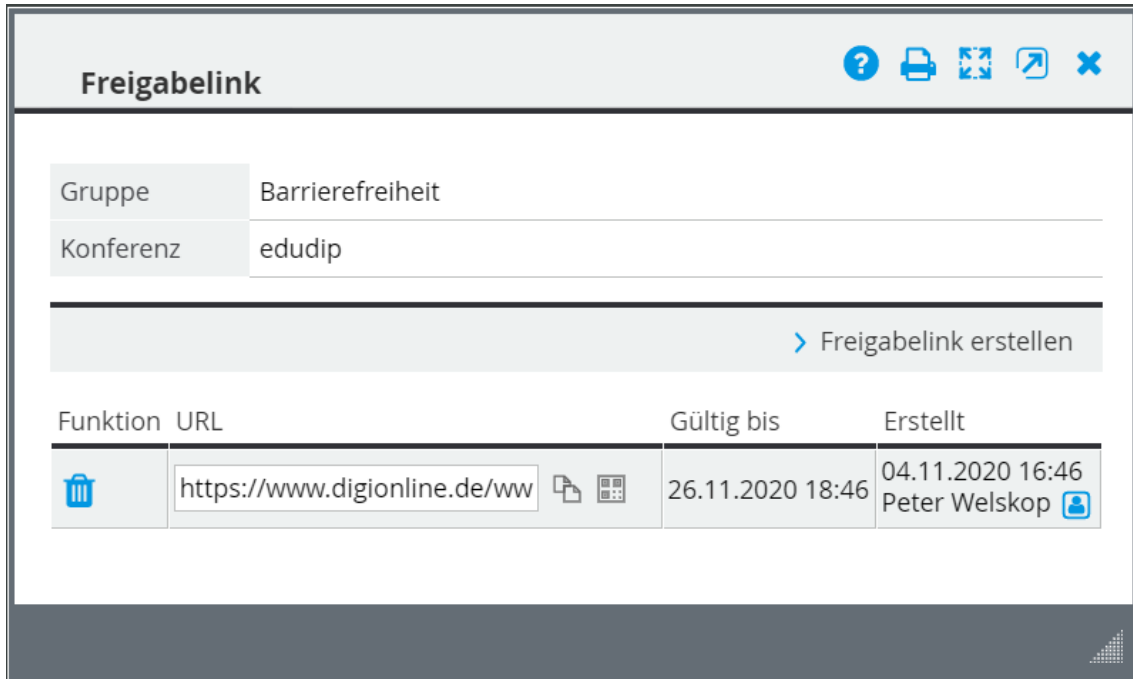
Freigabelink

| Gruppe | Barrierefreiheit |
|---|---|
| Konferenz | edudip |

> Freigabelink erstellen

| Funktion | URL | Gültig bis | Erstellt |
|---|---|---|---|
| | https://www.digionline.de/ww | 26.11.2020 18:46 | 04.11.2020 16:46 Peter Welskop |